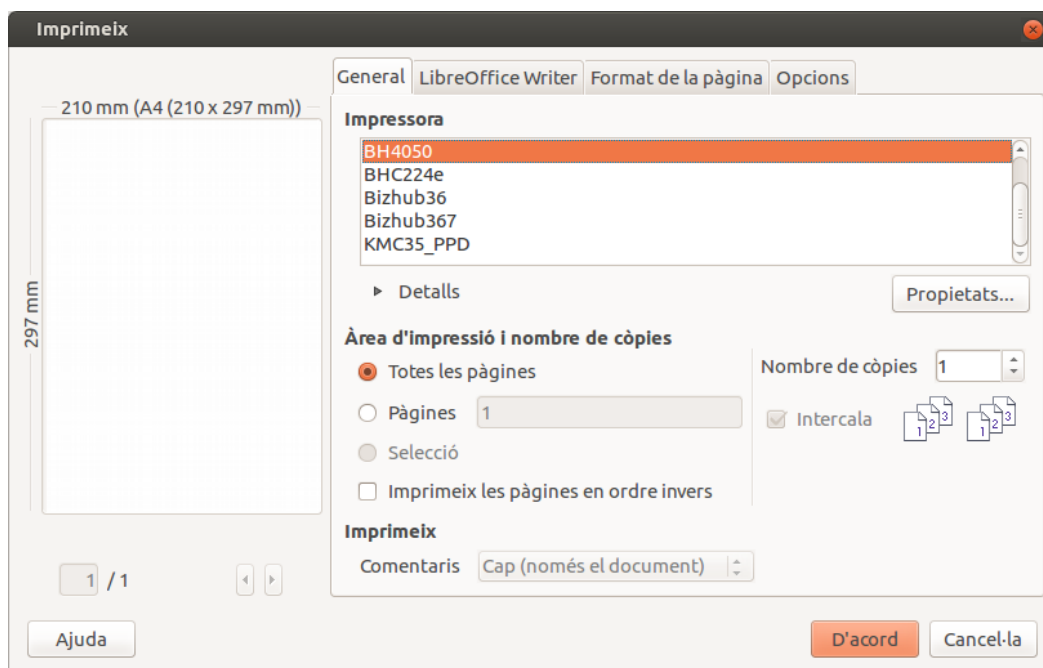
Imprimeix

210 mm (A4 (210 x 297 mm))

297 mm

1 / 1

General | LibreOffice Writer | Format de la pàgina | Opcions

Impressora

BH4050
BHC224e
Bizhub36
Bizhub367
KMC35_PPD

Detalls

Propietats...

Àrea d'impressió i nombre de còpies

Totes les pàgines

Pàgines 1

Selecció

Imprimeix les pàgines en ordre invers

Nombre de còpies 1

Intercala

1 2 3 1 2 3

Imprimeix

Comentaris Cap (només el document)

Ajuda

D'acord

Cancel·la